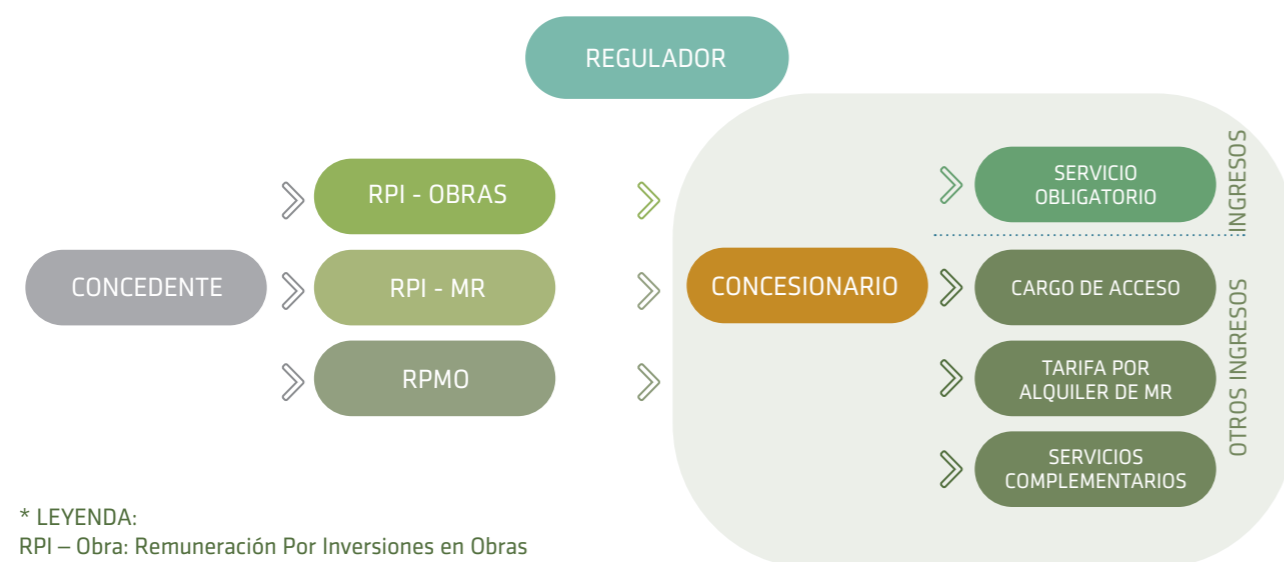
REGULADOR

RPI - OBRAS

CONCEDENTE

RPI - MR

RPMO

CONCESIONARIO

SERVICIO OBLIGATORIO

INGRESOS

CARGO DE ACCESO

TARIFA POR ALQUILER DE MR

SERVICIOS COMPLEMENTARIOS

OTROS INGRESOS

* LEYENDA:
RPI – Obra: Remuneración Por Inversiones en Obras